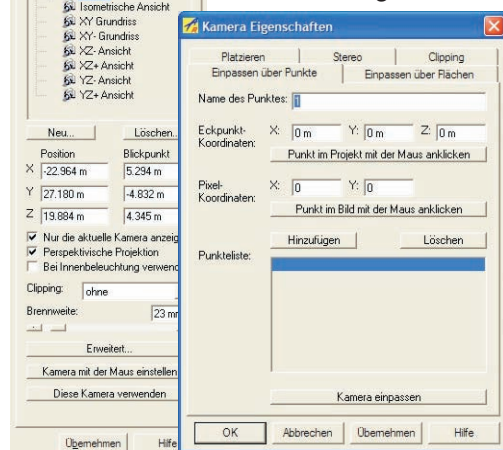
Isometrische Ansicht
XY Grundriss
XY- Grundriss
XZ- Ansicht
XZ+ Ansicht
YZ- Ansicht
YZ+ Ansicht

Neu...
Löschen...
Position
Blickpunkt
X -22.964 m
5.294 m
Y 27.180 m
-4.832 m
Z 19.884 m
4.345 m
Nur die aktuelle Kamera anzeig
Perspektivische Projektion
Bei Innenbeleuchtung verwend
Clipping: ohne
Brennweite: 23 mm
Erweitert...
Kamera mit der Maus einstellen
Diese Kamera verwenden
Übernehmen
Hilfe

Kamera Eigenschaften
Platzieren
Stereo
Clipping
Einpassen über Punkte
Einpassen über Flächen
Name des Punktes: 1
Eckpunkt-Koordinaten:
X: 0 m
Y: 0 m
Z: 0 m
Punkt im Projekt mit der Maus anklicken
Pixel-Koordinaten:
X: 0
Y: 0
Punkt im Bild mit der Maus anklicken
Hinzufügen
Löschen
Punkteliste:
Kamera einpassen
OK
Abbrechen
Übernehmen
Hilfe